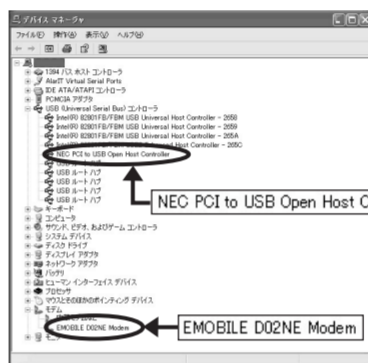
デバイス マネージャ
ファイル(F) 操作(A) 表示(V) ヘルプ(H)

1394 バス ホスト コントローラ
AlarIT Virtual Serial Ports
IDE ATA/ATAPI コントローラ
PCMCIA アダプタ
USB (Universal Serial Bus) コントローラ
Intel(R) 82801FB/FBM USB Universal Host Controller - 2658
Intel(R) 82801FB/FBM USB Universal Host Controller - 2659
Intel(R) 82801FB/FBM USB Universal Host Controller - 265A
Intel(R) 82801FB/FBM USB Universal Host Controller - 265C
NEC PCI to USB Open Host Controller
USB ルート ハブ
USB ルート ハブ
USB ルート ハブ
USB ルート ハブ
USB ルート ハブ
キーボード
コンピュータ
サウンド、ビデオ、およびゲーム コントローラ
システム デバイス
ディスク ドライブ
ディスプレイ アダプタ
ネットワーク アダプタ
バッテリ
ヒューマン インターフェイス デバイス
プロセッサ
マウスとそのほかのポインティング デバイス
モデム
EMOBILE D02NE Modem

NEC PCI to USB Open Host C

EMOBILE D02NE Modem